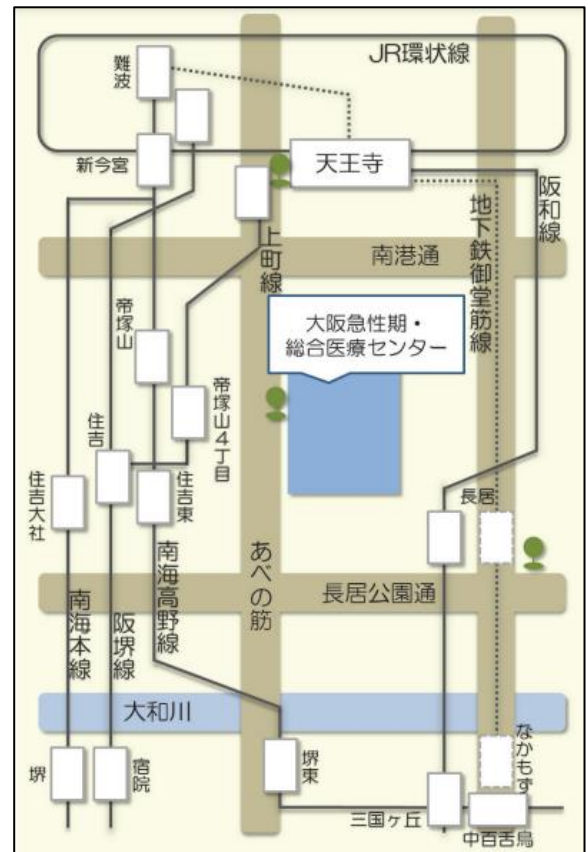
JR環状線

難波

新今宮

天王寺

阪和線

地下鉄御堂筋線

上町線

南港通

帝塚山

大阪急性期・総合医療センター

帝塚山4丁目

住吉

住吉東

住吉大社

長居

南海高野線

あべの筋

長居公園通

南海本線

阪堺線

大和川

なかもず

堺

宿院

堺東

三国ヶ丘

中百舌鳥